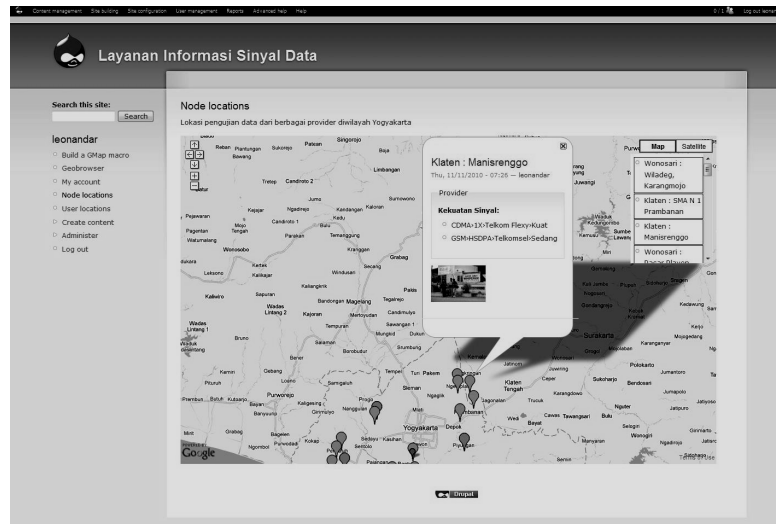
Content management Site building Site configuration User management Reports Advanced help Help

0 / 1 Log out leonandar

Layanan Informasi Sinyal Data

Search this site:

Search

leonandar

Build a GMap macro

Geobrowser

My account

Node locations

User locations

Create content

Administer

Log out

Node locations

Lokasi pengujian data dari berbagai provider diwilayah Yogyakarta

Map Satellite

Wonosari : Wiladeg, Karangmojo

Klaten : SMA N 1 Prambanan

Klaten : Manisrenggo

Wonosari : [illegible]

Klaten : Manisrenggo

Thu, 11/11/2010 - 07:26 — leonandar

Provider

Kekuatan Sinyal:

CDMA›1X›Telkom Flexy›Kuat

GSM›HSDPA›Telkomsel›Sedang

Singorojo Patean Sukorejo Pantungan Bawang Limbangan Tretep Candiroto 2 Jumo Sumowono Kejajar Ngadirejo Kalonan Pejawaran Mojo Tengah Candiroto 1 Kedu Pagentan Parakan Temanggung Watumalang Wonosobo Kranggan Grabag Kertek Secang Leksono Kalikajar Windusari Kaliangkrik Kaliwiro Sapuran Pakis Wadas Lintang 2 Bandongan Magelang Tegalrejo Kajoran Mertoyudan Candimulyo Wadas Lintang 1 Tempuran Sawangan 1 Bruno Salaman Mungkid Borobudur Srumbung Bener Kemiri Gebang Pituruh Loano Samigaluh Purworejo Tempel Turi Pakem Kalibawang Klaten Tengah Ceper Sukoharjo Bendosari Polokarto Jumantono Purwodadi Kokap Sedayu Kasihan Yogyakarta Depok Piyungan Wedi Cawas Bayat Bulu Manyaran Wonogiri Ngadirejo Nguter Jatipuro Surakarta Karanganyar Kedawung Gondangrejo Juwangi Mojogedang Girimarto Jatisrono Gemolong Kemusu Lawang Sumber Kebakkramat Boja Sumowono Selogiri Sentolo Pengasih Panggang Prambanan Bagelen Grabag

Google

Terms of Use

Drupal